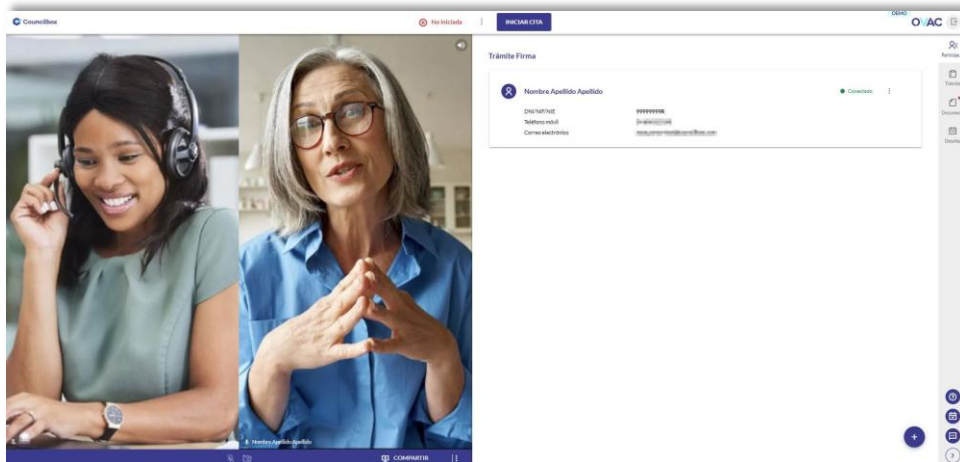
Councilbox

No iniciada

INICIAR CITA

DEMO
OVAC

Trámite Firma

Nombre Apellido Apellido

Conectado

DNI/NIF/NIE 999999998
Teléfono móvil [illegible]
Correo electrónico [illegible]

Participantes
Trámite
Documentos
Datos

Nombre Apellido Apellido

COMPARTIR